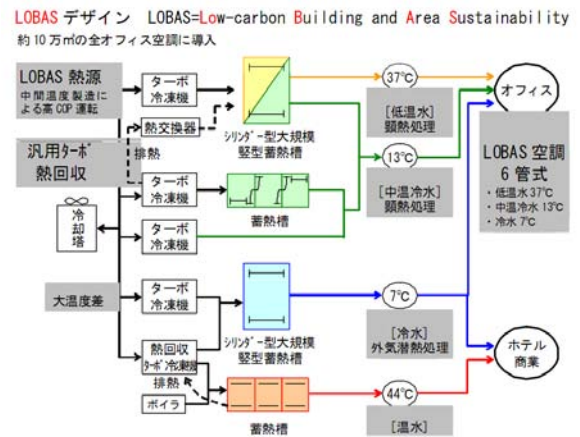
LOBASデザイン LOBAS=Low-carbon Building and Area Sustainability

約10万㎡の全オフィス空調に導入

LOBAS熱源

中間温度製造による高COP運転

ターボ冷凍機

熱交換器

排熱

汎用ターボ熱回収

ターボ冷凍機

ターボ冷凍機

冷却塔

シリンダー型大規模竪型蓄熱槽

蓄熱槽

37℃

[低温水] 顕熱処理

13℃

[中温冷水] 顕熱処理

オフィス

LOBAS空調 6管式

・低温水 37℃

・中温冷水 13℃

・冷水 7℃

大温度差

ターボ冷凍機

シリンダー型大規模竪型蓄熱槽

7℃

[冷水] 外気潜熱処理

熱回収ターボ冷凍機

排熱

ボイラ

蓄熱槽

44℃

[温水]

ホテル 商業